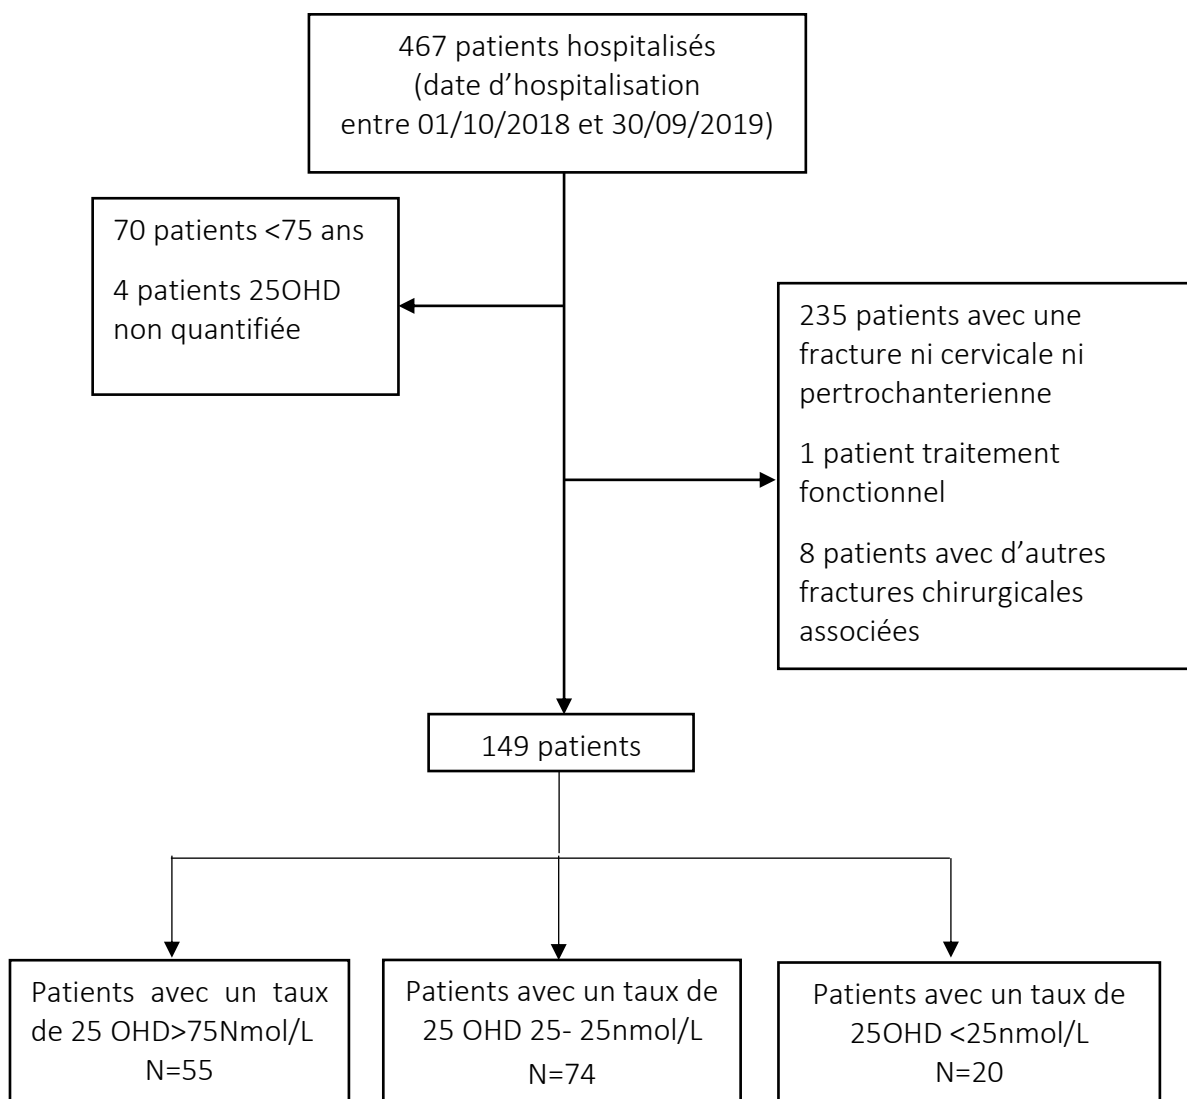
467 patients hospitalisés
(date d'hospitalisation
entre 01/10/2018 et 30/09/2019)

70 patients <75 ans

4 patients 25OHD non quantifiée

235 patients avec une fracture ni cervicale ni pertrochanterienne

1 patient traitement fonctionnel

8 patients avec d'autres fractures chirurgicales associées

149 patients

Patients avec un taux de 25 OHD>75Nmol/L
N=55

Patients avec un taux de 25 OHD 25- 25nmol/L
N=74

Patients avec un taux de 25OHD <25nmol/L
N=20